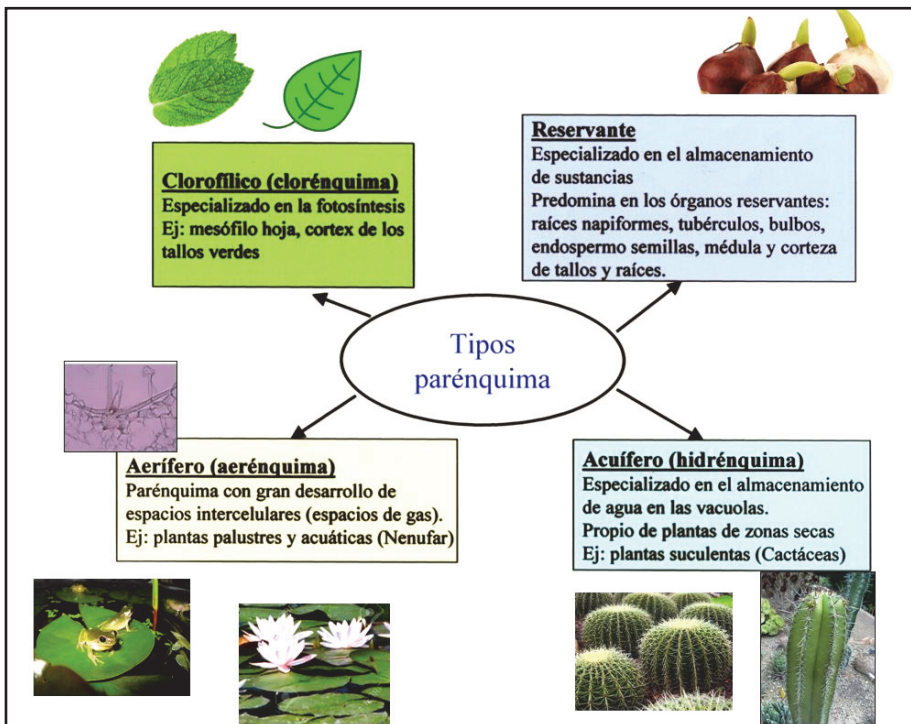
Clorofílico (clorénquima)
Especializado en la fotosíntesis
Ej: mesófilo hoja, cortex de los tallos verdes

Reservante
Especializado en el almacenamiento de sustancias
Predomina en los órganos reservantes: raíces napiformes, tubérculos, bulbos, endospermo semillas, médula y corteza de tallos y raíces.

Tipos parénquima

Aerífero (aerénquima)
Parénquima con gran desarrollo de espacios intercelulares (espacios de gas).
Ej: plantas palustres y acuáticas (Nenufar)

Acuífero (hidrénquima)
Especializado en el almacenamiento de agua en las vacuolas.
Propio de plantas de zonas secas
Ej: plantas suculentas (Cactáceas)